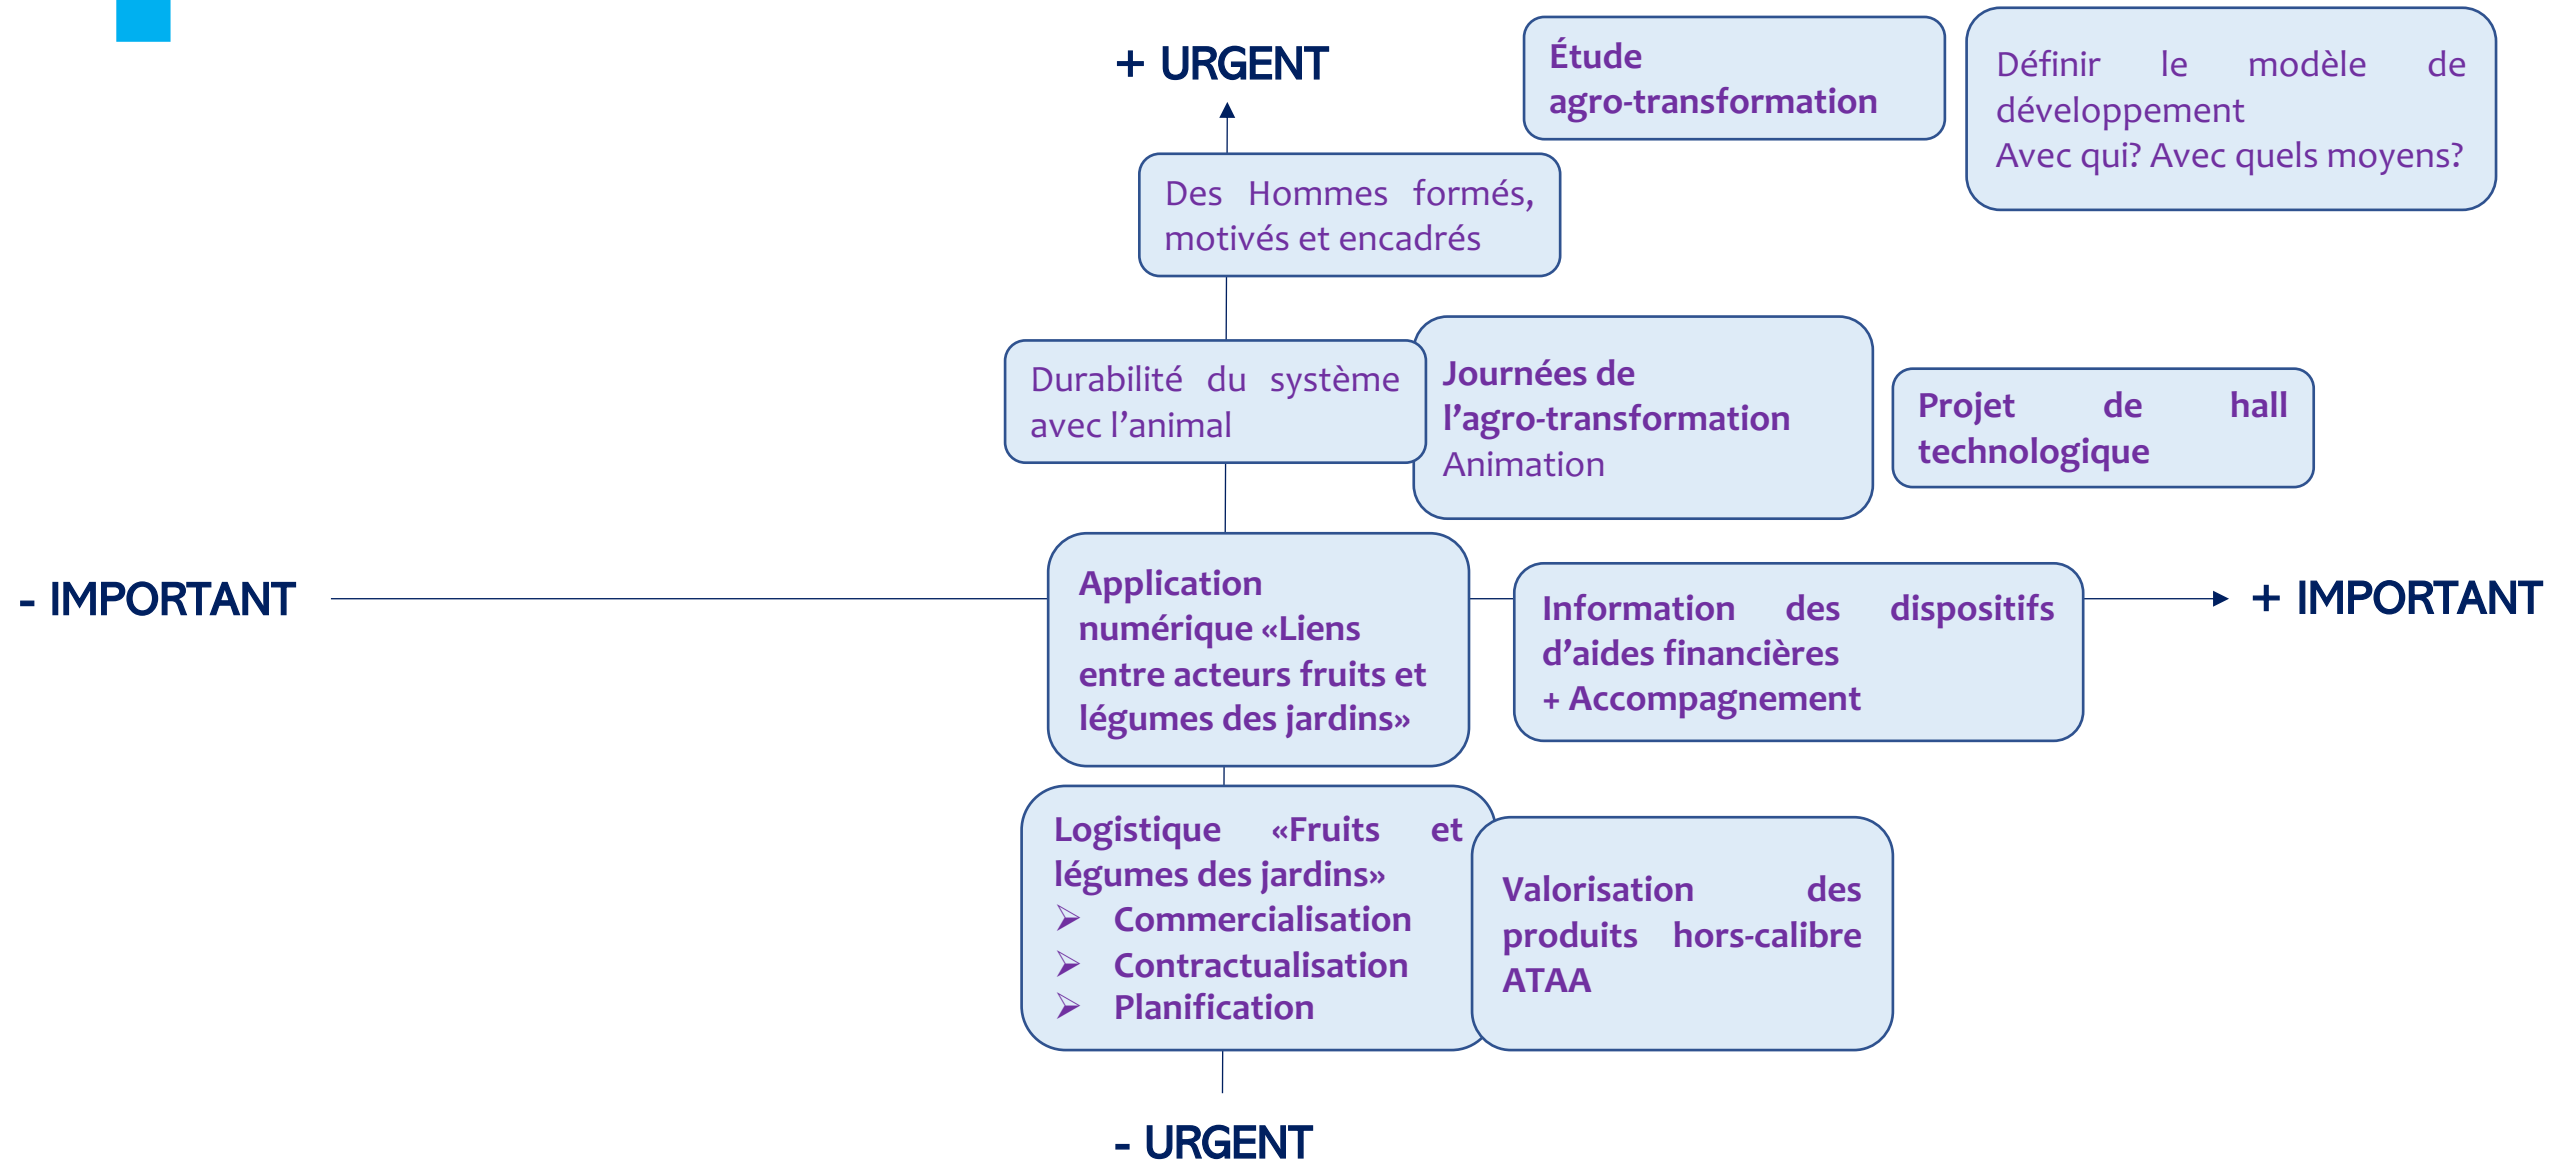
+ URGENT

Étude agro-transformation

Définir le modèle de développement
Avec qui? Avec quels moyens?

Des Hommes formés, motivés et encadrés

Durabilité du système avec l’animal

Journées de l’agro-transformation
Animation

Projet de hall technologique

- IMPORTANT

Application numérique «Liens entre acteurs fruits et légumes des jardins»

Information des dispositifs d’aides financières
+ Accompagnement

+ IMPORTANT

Logistique «Fruits et légumes des jardins»
➢ Commercialisation
➢ Contractualisation
➢ Planification

Valorisation des produits hors-calibre ATAA

- URGENT